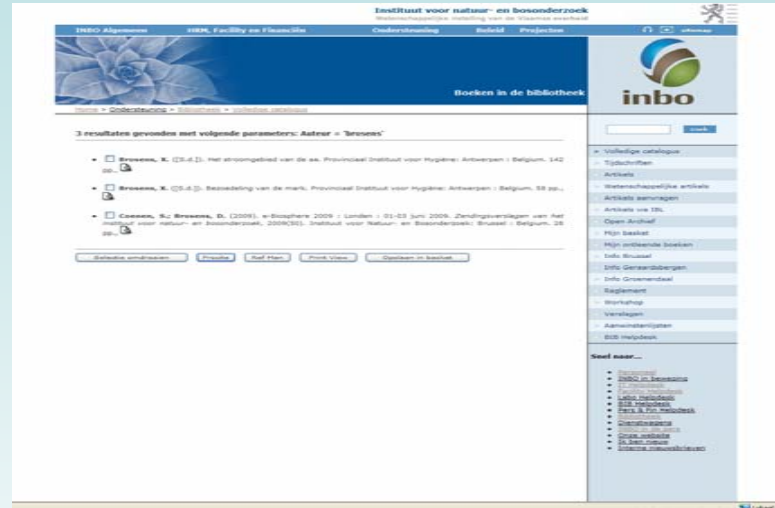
Instituut voor natuur- en bosonderzoek
Wetenschappelijke instelling van de Vlaamse overheid

INBO Algemeen | HRM, Facility en Financiën | Ondersteuning | Beleid | Projecten | sitemap

Boeken in de bibliotheek

inbo

Home > Ondersteuning > Bibliotheek > Volledige catalogus

3 resultaten gevonden met volgende parameters: Auteur = 'brosens'

- Brosens, X. ([S.d.]). Het stroomgebied van de aa. Provinciaal Instituut voor Hygiëne: Antwerpen : Belgium. 142 pp..

- Brosens, X. ([S.d.]). Bezoedeling van de mark. Provinciaal Instituut voor Hygiëne: Antwerpen : Belgium. 58 pp..

- Coenen, S.; Brosens, D. (2009). e-Biosphere 2009 : Londen : 01-03 juni 2009. Zendingsverslagen van het Instituut voor natuur- en bosonderzoek, 2009(50). Instituut voor Natuur- en Bosonderzoek: Brussel : Belgium. 28 pp..

Selectie omdraaien | Proxite | Ref Man | Print View | Opslaan in basket

zoek

Volledige catalogue
Tijdschriften
Artikels
Wetenschappelijke artikels
Artikels aanvragen
Artikels via IBL
Open Archief
Mijn basket
Mijn ontleende boeken
Info Brussel
Info Geraardsbergen
Info Groenendaal
Reglement
Workshop
Verslagen
Aanwinstenlijsten
BIB Helpdesk

Snel naar...
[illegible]
INBO in beweging
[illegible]
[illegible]
Labo Helpdesk
BIB Helpdesk
Pers & Pin Helpdesk
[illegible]
Dienstreizen
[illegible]
Onze website
Ik ben nieuw
Interne nieuwsbrieven